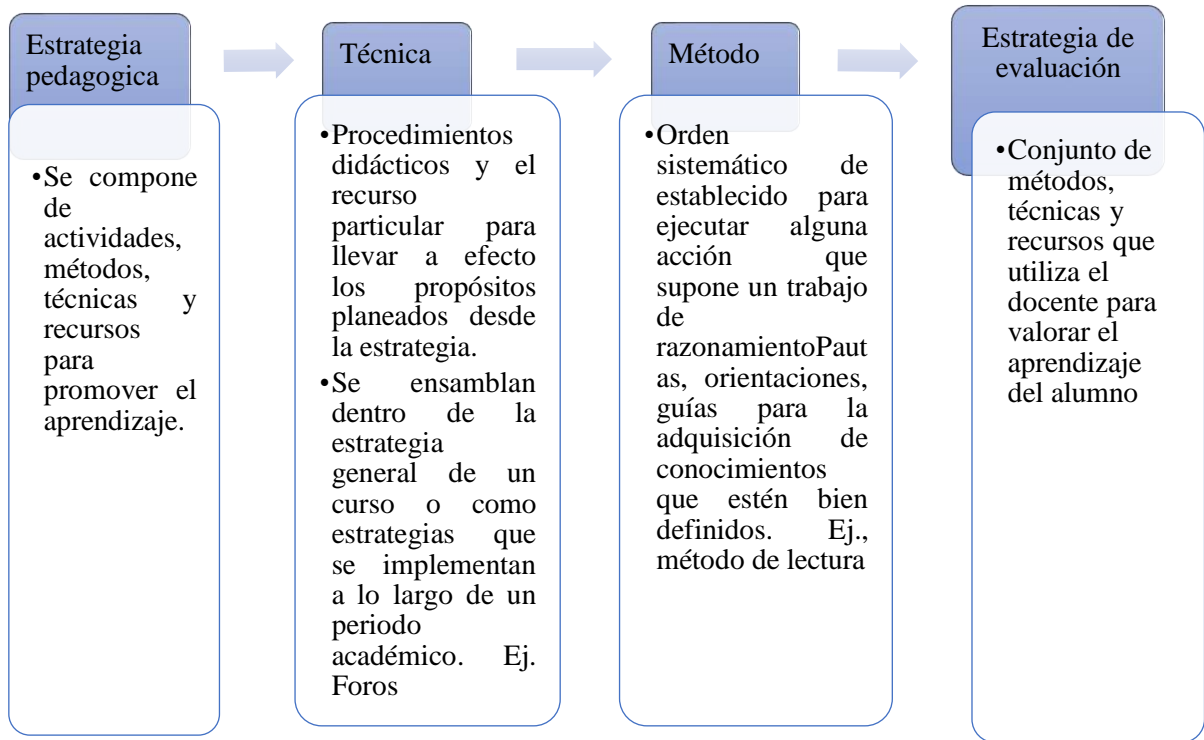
Estrategia pedagogica

•Se compone de actividades, métodos, técnicas y recursos para promover el aprendizaje.

Técnica

•Procedimientos didácticos y el recurso particular para llevar a efecto los propósitos planeados desde la estrategia.
•Se ensamblan dentro de la estrategia general de un curso o como estrategias que se implementan a lo largo de un periodo académico. Ej. Foros

Método

•Orden sistemático de establecido para ejecutar alguna acción que supone un trabajo de razonamientoPautas, orientaciones, guías para la adquisición de conocimientos que estén bien definidos. Ej., método de lectura

Estrategia de evaluación

•Conjunto de métodos, técnicas y recursos que utiliza el docente para valorar el aprendizaje del alumno